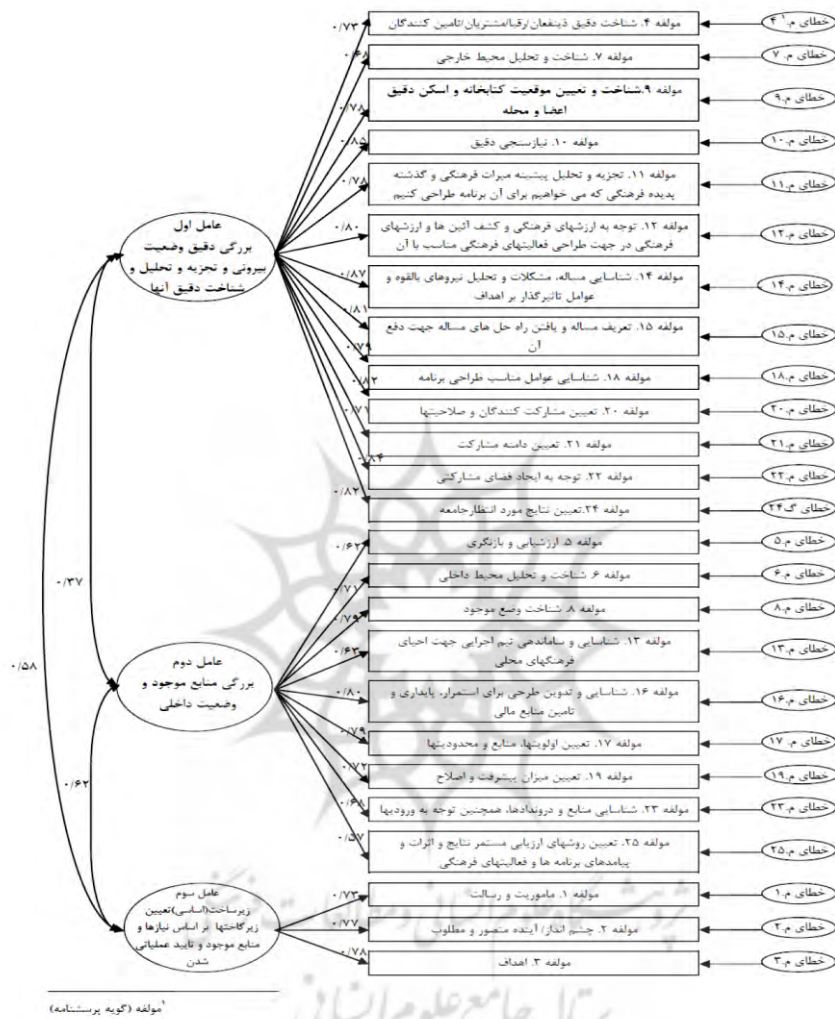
مولفه ۴. شناخت دقیق ذینفعان/رقبا/مشتریان/تامین کنندگان
مولفه ۷. شناخت و تحلیل محیط خارجی
مولفه ۹.شناخت و تعیین موقعیت کتابخانه و اسکن دقیق اعضا و محله
مولفه ۱۰. نیازسنجی دقیق
مولفه ۱۱. تجزیه و تحلیل پیشینه میراث فرهنگی و گذشته پدیده فرهنگی که می خواهیم برای آن برنامه طراحی کنیم
مولفه ۱۲. توجه به ارزشهای فرهنگی و کشف آئین ها و ارزشهای فرهنگی در جهت طراحی فعالیتهای فرهنگی مناسب با آن
مولفه ۱۴. شناسایی مساله، مشکلات و تحلیل نیروهای بالقوه و عوامل تاثیرگذار بر اهداف
مولفه ۱۵. تعریف مساله و یافتن راه حل های مساله جهت دفع آن
مولفه ۱۸. شناسایی عوامل مناسب طراحی برنامه
مولفه ۲۰. تعیین مشارکت کنندگان و صلاحیتها
مولفه ۲۱. تعیین دامنه مشارکت
مولفه ۲۲. توجه به ایجاد فضای مشارکتی
مولفه ۲۴.تعیین نتایج مورد انتظارجامعه
مولفه ۵. ارزشیابی و بازنگری
مولفه ۶. شناخت و تحلیل محیط داخلی
مولفه ۸. شناخت وضع موجود
مولفه ۱۳. شناسایی و ساماندهی تیم اجرایی جهت احیای فرهنگهای محلی
مولفه ۱۶. شناسایی و تدوین طرحی برای استمرار، پایداری و تامین منابع مالی
مولفه ۱۷. تعیین اولویتها، منابع و محدودیتها
مولفه ۱۹. تعیین میزان پیشرفت و اصلاح
مولفه ۲۳. شناسایی منابع و دروندادها، همچنین توجه به ورودیها
مولفه ۲۵. تعیین روشهای ارزیابی مستمر نتایج و اثرات و پیامدهای برنامه ها و فعالیتهای فرهنگی
مولفه ۱. ماموریت و رسالت
مولفه ۲. چشم انداز/ آینده متصور و مطلوب
مولفه ۳. اهداف

خطای م.$^1$۴
خطای م.۷
خطای م.۹
خطای م.۱۰
خطای م.۱۱
خطای م.۱۲
خطای م.۱۴
خطای م.۱۵
خطای م.۱۸
خطای م.۲۰
خطای م.۲۱
خطای م.۲۲
خطای م.۲۴
خطای م.۵
خطای م.۶
خطای م.۸
خطای م.۱۳
خطای م.۱۶
خطای م. ۱۷
خطای م.۱۹
خطای م.۲۳
خطای م.۲۵
خطای م.۱
خطای م.۲
خطای م.۳

عامل اول
بزرگی دقیق وضعیت بیرونی و تجزیه و تحلیل و شناخت دقیق آنها

عامل دوم
بزرگی منابع موجود و وضعیت داخلی

عامل سوم
زیرساخت(اساسی)تعیین زیرگاختها بر اساس نیازها و منابع موجود و تایید عملیاتی شدن

۰/۷۳ ۰/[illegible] ۰/۷۸ ۰/۸۵ ۰/۷۸ ۰/۸۰ ۰/۸۷ ۰/۸۱ ۰/۷۹ ۰/۸۲ ۰/۷۱ ۰/۸۴ ۰/۸۲
۰/۶۳ ۰/۷۱ ۰/۷۹ ۰/۶۳ ۰/۸۰ ۰/۷۹ ۰/۷۲ ۰/۶۸ ۰/۵۷
۰/۷۳ ۰/۷۷ ۰/۷۸
۰/۳۷ ۰/۶۲ ۰/۵۸

$^1$مولفه (گویه پرسشنامه)